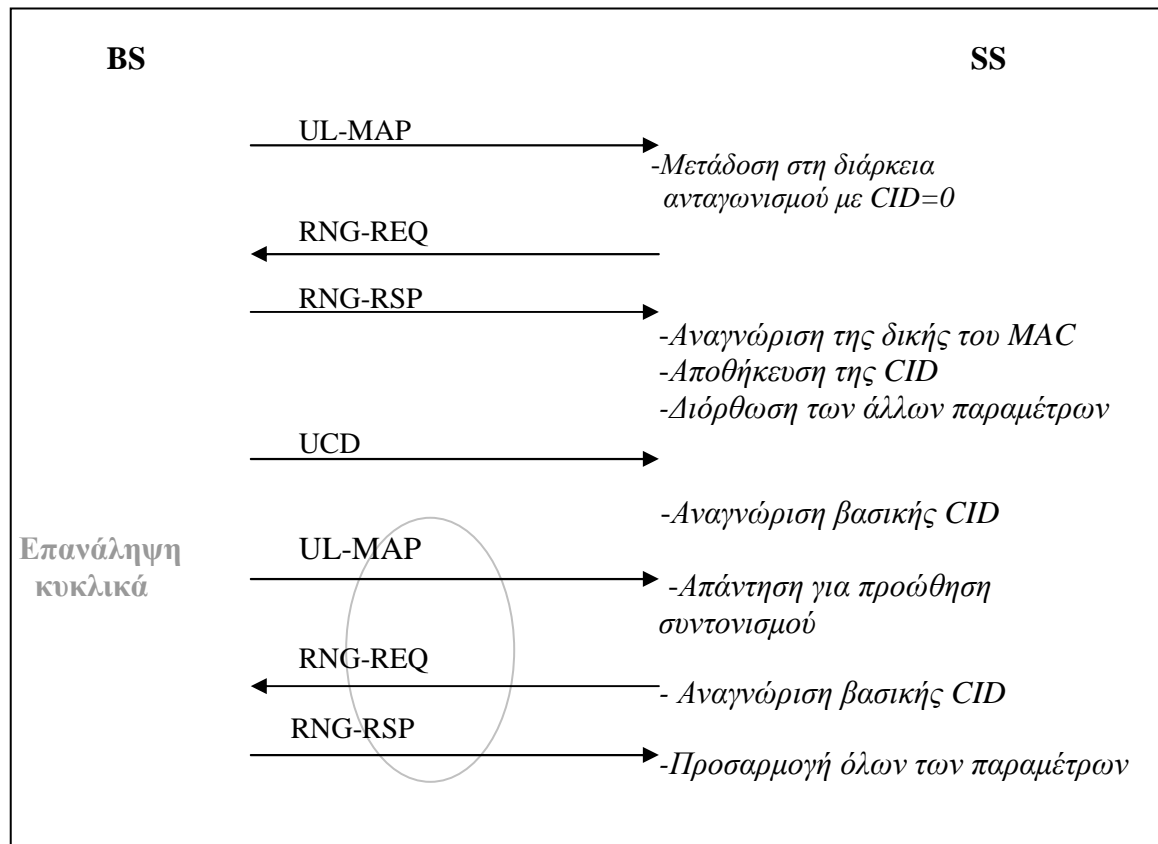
BS

SS

UL-MAP

-Μετάδοση στη διάρκεια ανταγωνισμού με CID=0

RNG-REQ

RNG-RSP

-Αναγνώριση της δικής του MAC
-Αποθήκευση της CID
-Διόρθωση των άλλων παραμέτρων

UCD

-Αναγνώριση βασικής CID

Επανάληψη κυκλικά

UL-MAP

-Απάντηση για προώθηση συντονισμού

RNG-REQ

- Αναγνώριση βασικής CID

RNG-RSP

-Προσαρμογή όλων των παραμέτρων